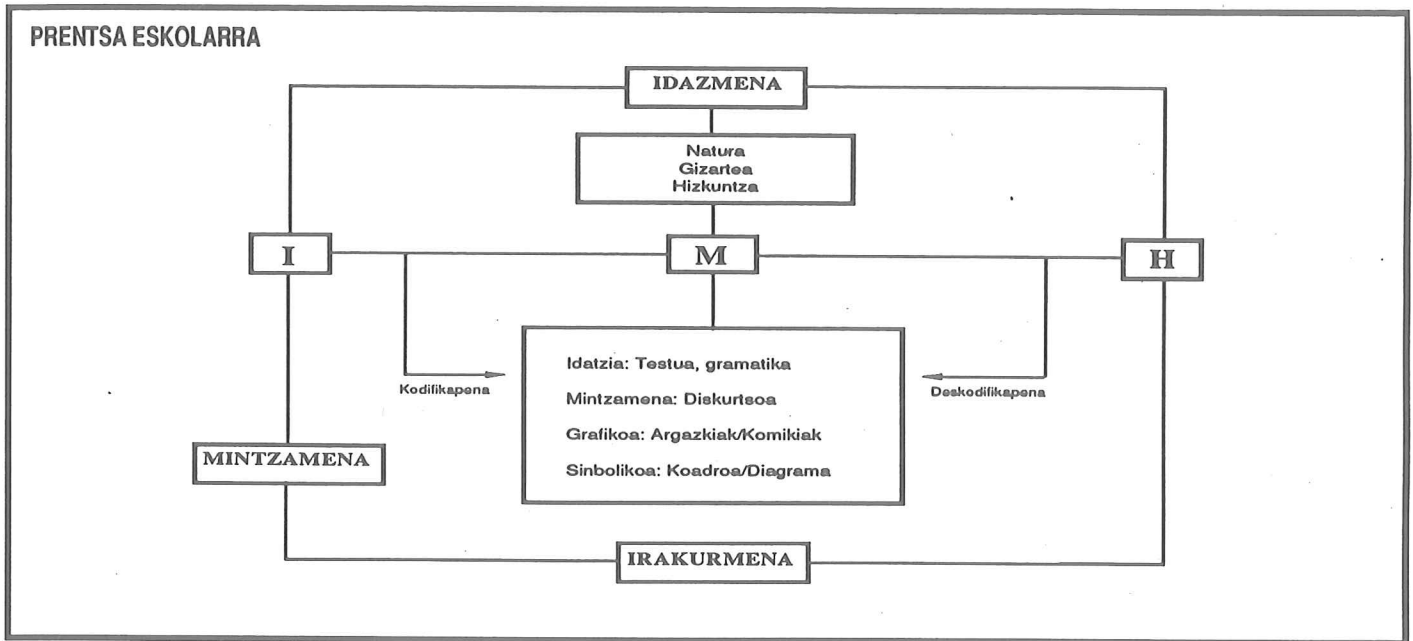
PRENTSA ESKOLARRA

IDAZMENA

Natura
Gizartea
Hizkuntza

I

M

H

Kodifikapena

Idatzia: Testua, gramatika

Mintzamena: Diskurtsoa

Grafikoa: Argazkiak/Komikiak

Sinbolikoa: Koadroa/Diagrama

Deskodifikapena

MINTZAMENA

IRAKURMENA